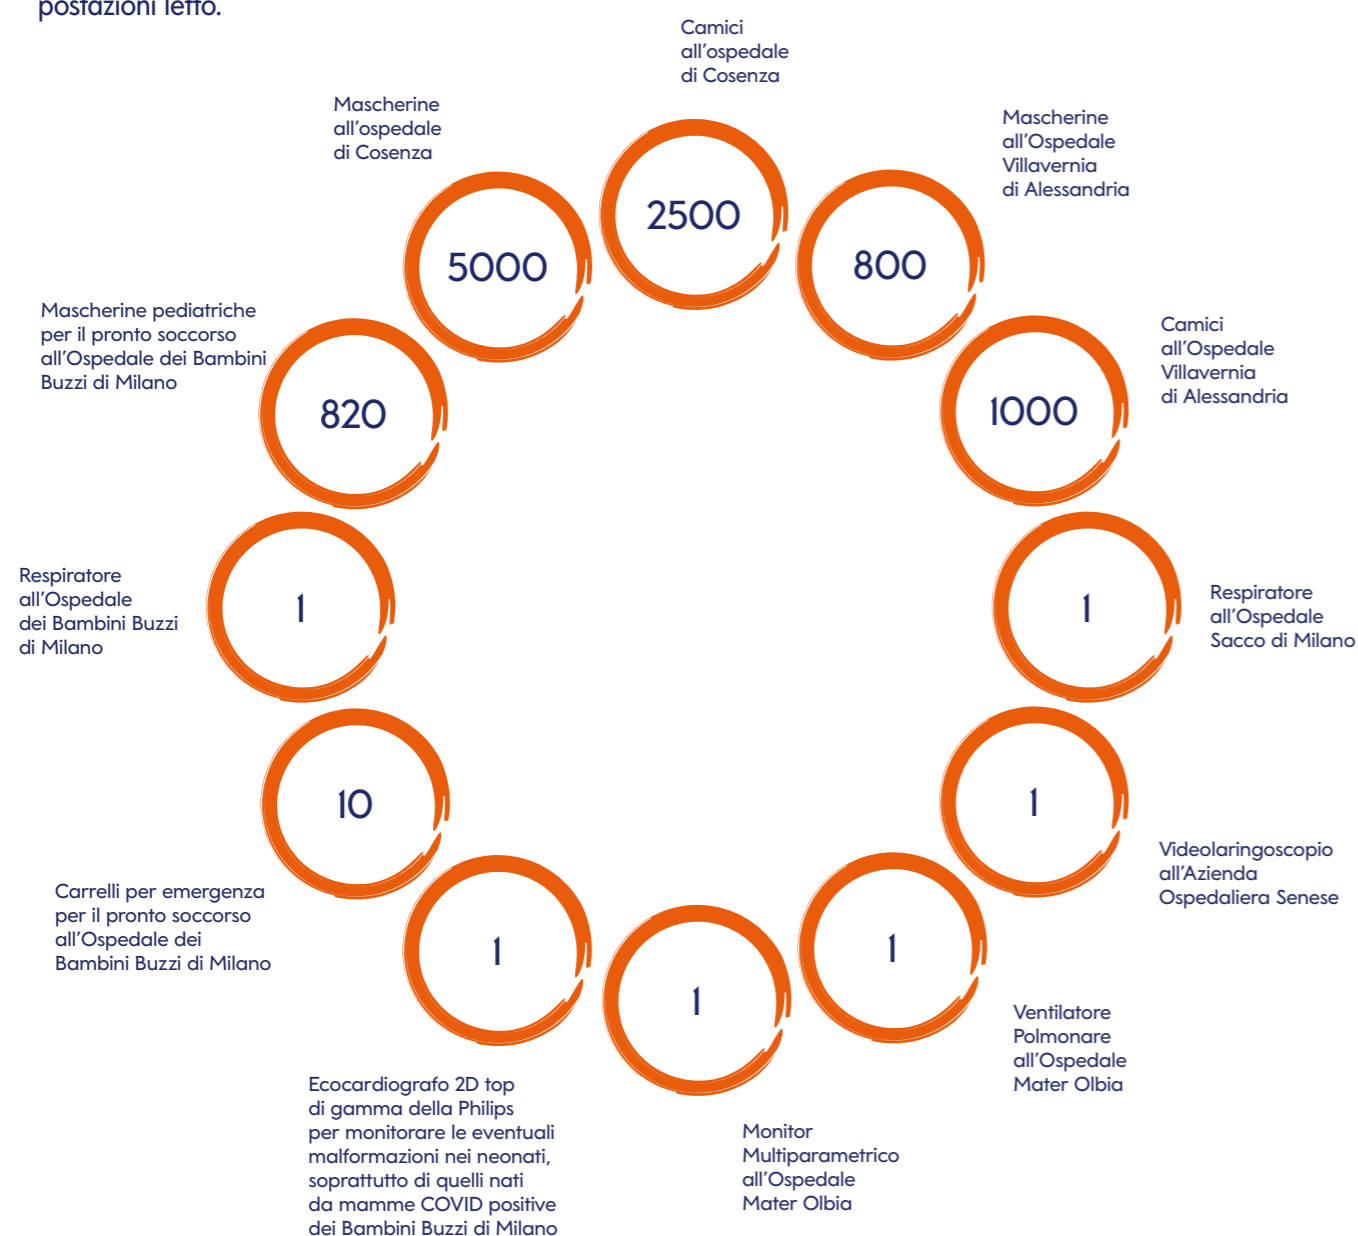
postazioni letto.

Camici all'ospedale di Cosenza
2500

Mascherine all'Ospedale Villavernia di Alessandria
800

Camici all'Ospedale Villavernia di Alessandria
1000

Respiratore all'Ospedale Sacco di Milano
1

Videolaringoscopio all'Azienda Ospedaliera Senese
1

Ventilatore Polmonare all'Ospedale Mater Olbia
1

Monitor Multiparametrico all'Ospedale Mater Olbia
1

Ecocardiografo 2D top di gamma della Philips per monitorare le eventuali malformazioni nei neonati, soprattutto di quelli nati da mamme COVID positive dei Bambini Buzzi di Milano
1

Carrelli per emergenza per il pronto soccorso all'Ospedale dei Bambini Buzzi di Milano
10

Respiratore all'Ospedale dei Bambini Buzzi di Milano
1

Mascherine pediatriche per il pronto soccorso all'Ospedale dei Bambini Buzzi di Milano
820

Mascherine all'ospedale di Cosenza
5000